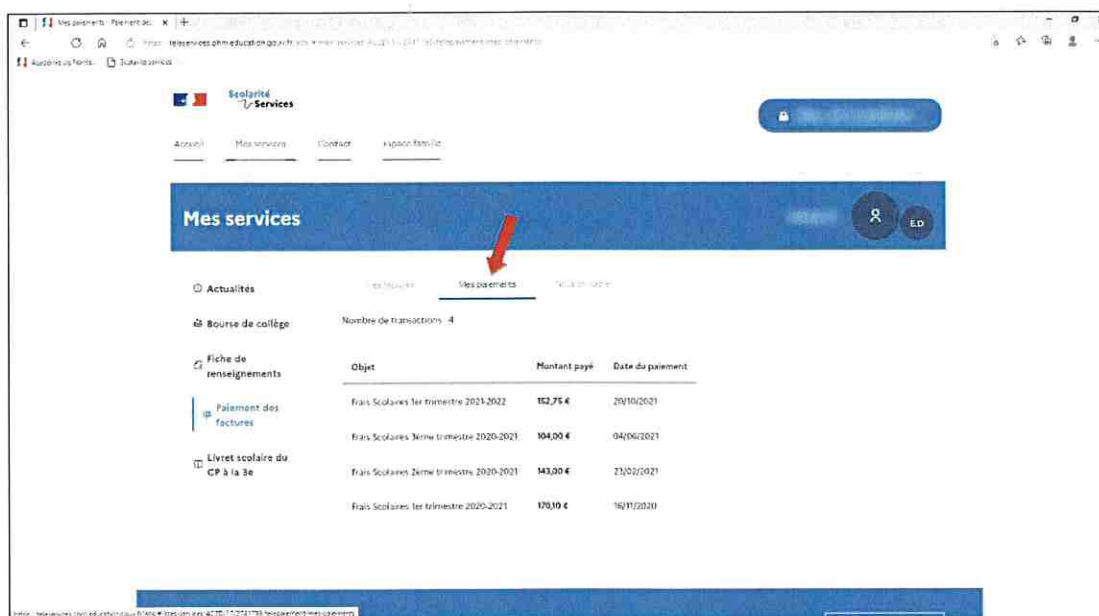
Mes paiements - Paiement des ×

https://teleservices.phm.education.gouv.fr/ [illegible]

Scolarité Services

Accueil Mes services Contact Espace famille

Mes services

ED

Actualités

Bourse de collège

Fiche de renseignements

Paiement des factures

Livret scolaire du CP à la 3e

Mes factures Mes paiements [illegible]

Nombre de transactions : 4

| Objet | Montant payé | Date du paiement |
|---|---|---|
| Frais Scolaires 1er trimestre 2021-2022 | 152,75 € | 29/10/2021 |
| Frais Scolaires 3eme trimestre 2020-2021 | 104,00 € | 04/06/2021 |
| Frais Scolaires 2eme trimestre 2020-2021 | 143,00 € | 23/02/2021 |
| Frais Scolaires 1er trimestre 2020-2021 | 170,10 € | 16/11/2020 |